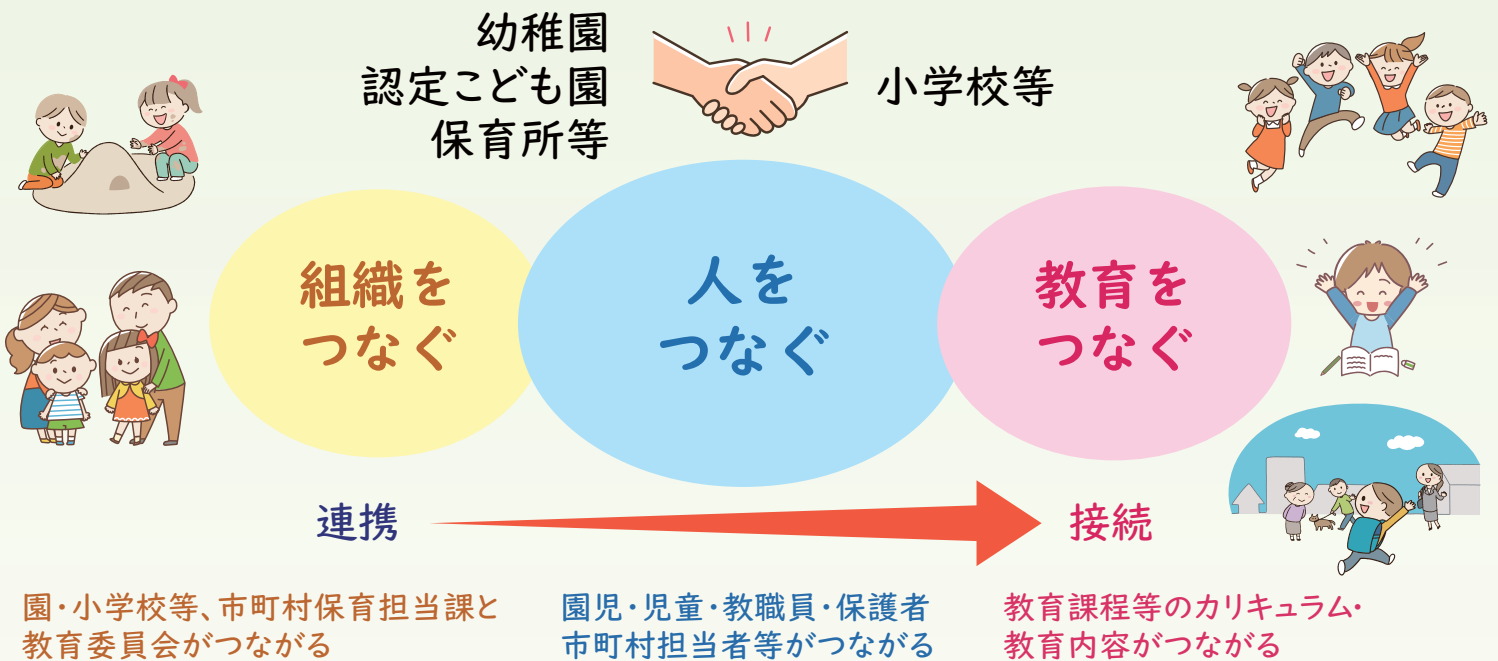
幼稚園
認定こども園
保育所等

小学校等

組織を
つなぐ

人を
つなぐ

教育を
つなぐ

連携

接続

園・小学校等、市町村保育担当課と
教育委員会がつながる

園児・児童・教職員・保護者
市町村担当者等がつながる

教育課程等のカリキュラム・
教育内容がつながる